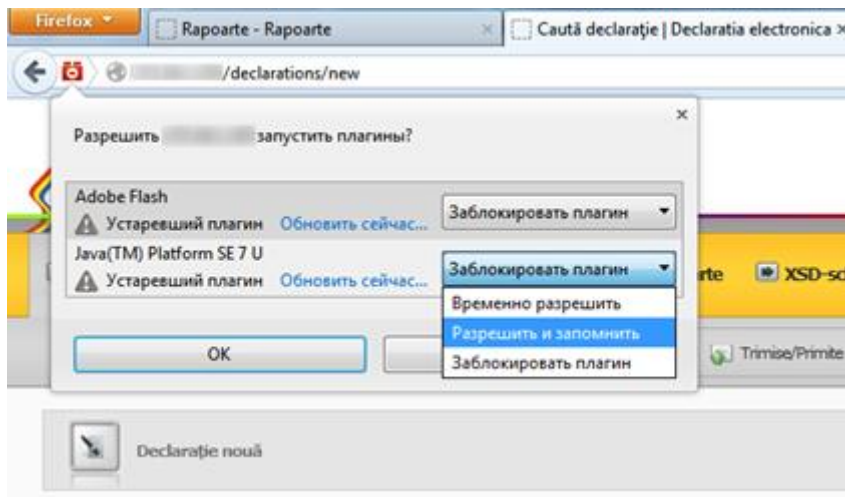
Firefox
Rapoarte - Rapoarte
×
Caută declarație | Declaratia electronica ×
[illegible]/declarations/new

×
Разрешить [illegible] запустить плагины?

Adobe Flash
Устаревший плагин Обновить сейчас...
Заблокировать плагин
Java(TM) Platform SE 7 U
Устаревший плагин Обновить сейчас...
Заблокировать плагин
Временно разрешить
Разрешить и запомнить
Заблокировать плагин

OK

rte
XSD-sc
Trimise/Primite

Declarație nouă